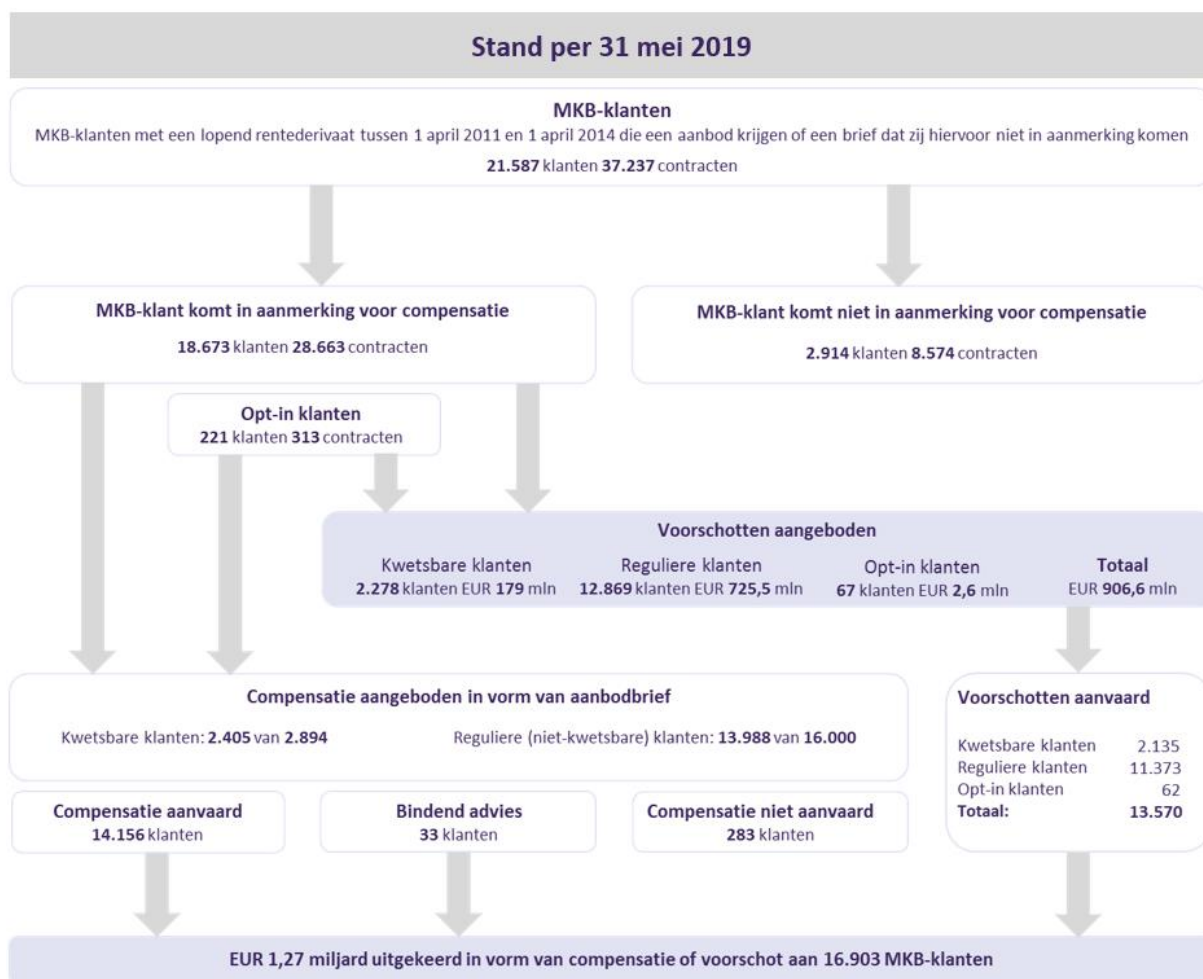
Stand per 31 mei 2019

MKB-klanten
MKB-klanten met een lopend rentederivaat tussen 1 april 2011 en 1 april 2014 die een aanbod krijgen of een brief dat zij hiervoor niet in aanmerking komen
21.587 klanten 37.237 contracten

MKB-klant komt in aanmerking voor compensatie
18.673 klanten 28.663 contracten

MKB-klant komt niet in aanmerking voor compensatie
2.914 klanten 8.574 contracten

Opt-in klanten
221 klanten 313 contracten

Voorschotten aangeboden
Kwetsbare klanten
2.278 klanten EUR 179 mln
Reguliere klanten
12.869 klanten EUR 725,5 mln
Opt-in klanten
67 klanten EUR 2,6 mln
Totaal
EUR 906,6 mln

Compensatie aangeboden in vorm van aanbodbrief
Kwetsbare klanten: 2.405 van 2.894
Reguliere (niet-kwetsbare) klanten: 13.988 van 16.000

Voorschotten aanvaard
| | |
|---|---|
| Kwetsbare klanten | 2.135 |
| Reguliere klanten | 11.373 |
| Opt-in klanten | 62 |
| Totaal: | 13.570 |

Compensatie aanvaard
14.156 klanten

Bindend advies
33 klanten

Compensatie niet aanvaard
283 klanten

EUR 1,27 miljard uitgekeerd in vorm van compensatie of voorschot aan 16.903 MKB-klanten